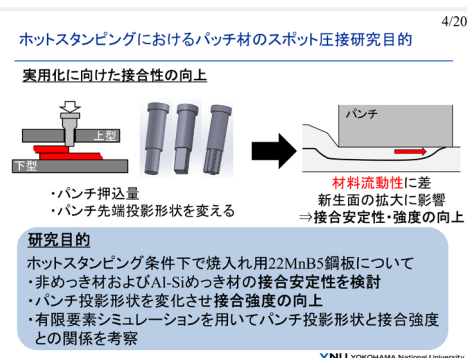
4/20

ホットスタンピングにおけるパッチ材のスポット圧接研究目的

実用化に向けた接合性の向上

上型

下型

パンチ

・パンチ押込量
・パンチ先端投影形状を変える

材料流動性に差
新生面の拡大に影響
⇒接合安定性・強度の向上

研究目的

ホットスタンピング条件下で焼入れ用22MnB5鋼板について
・非めっき材およびAl-Siめっき材の接合安定性を検討
・パンチ投影形状を変化させ接合強度の向上
・有限要素シミュレーションを用いてパンチ投影形状と接合強度との関係を考察

YNU YOKOHAMA National University